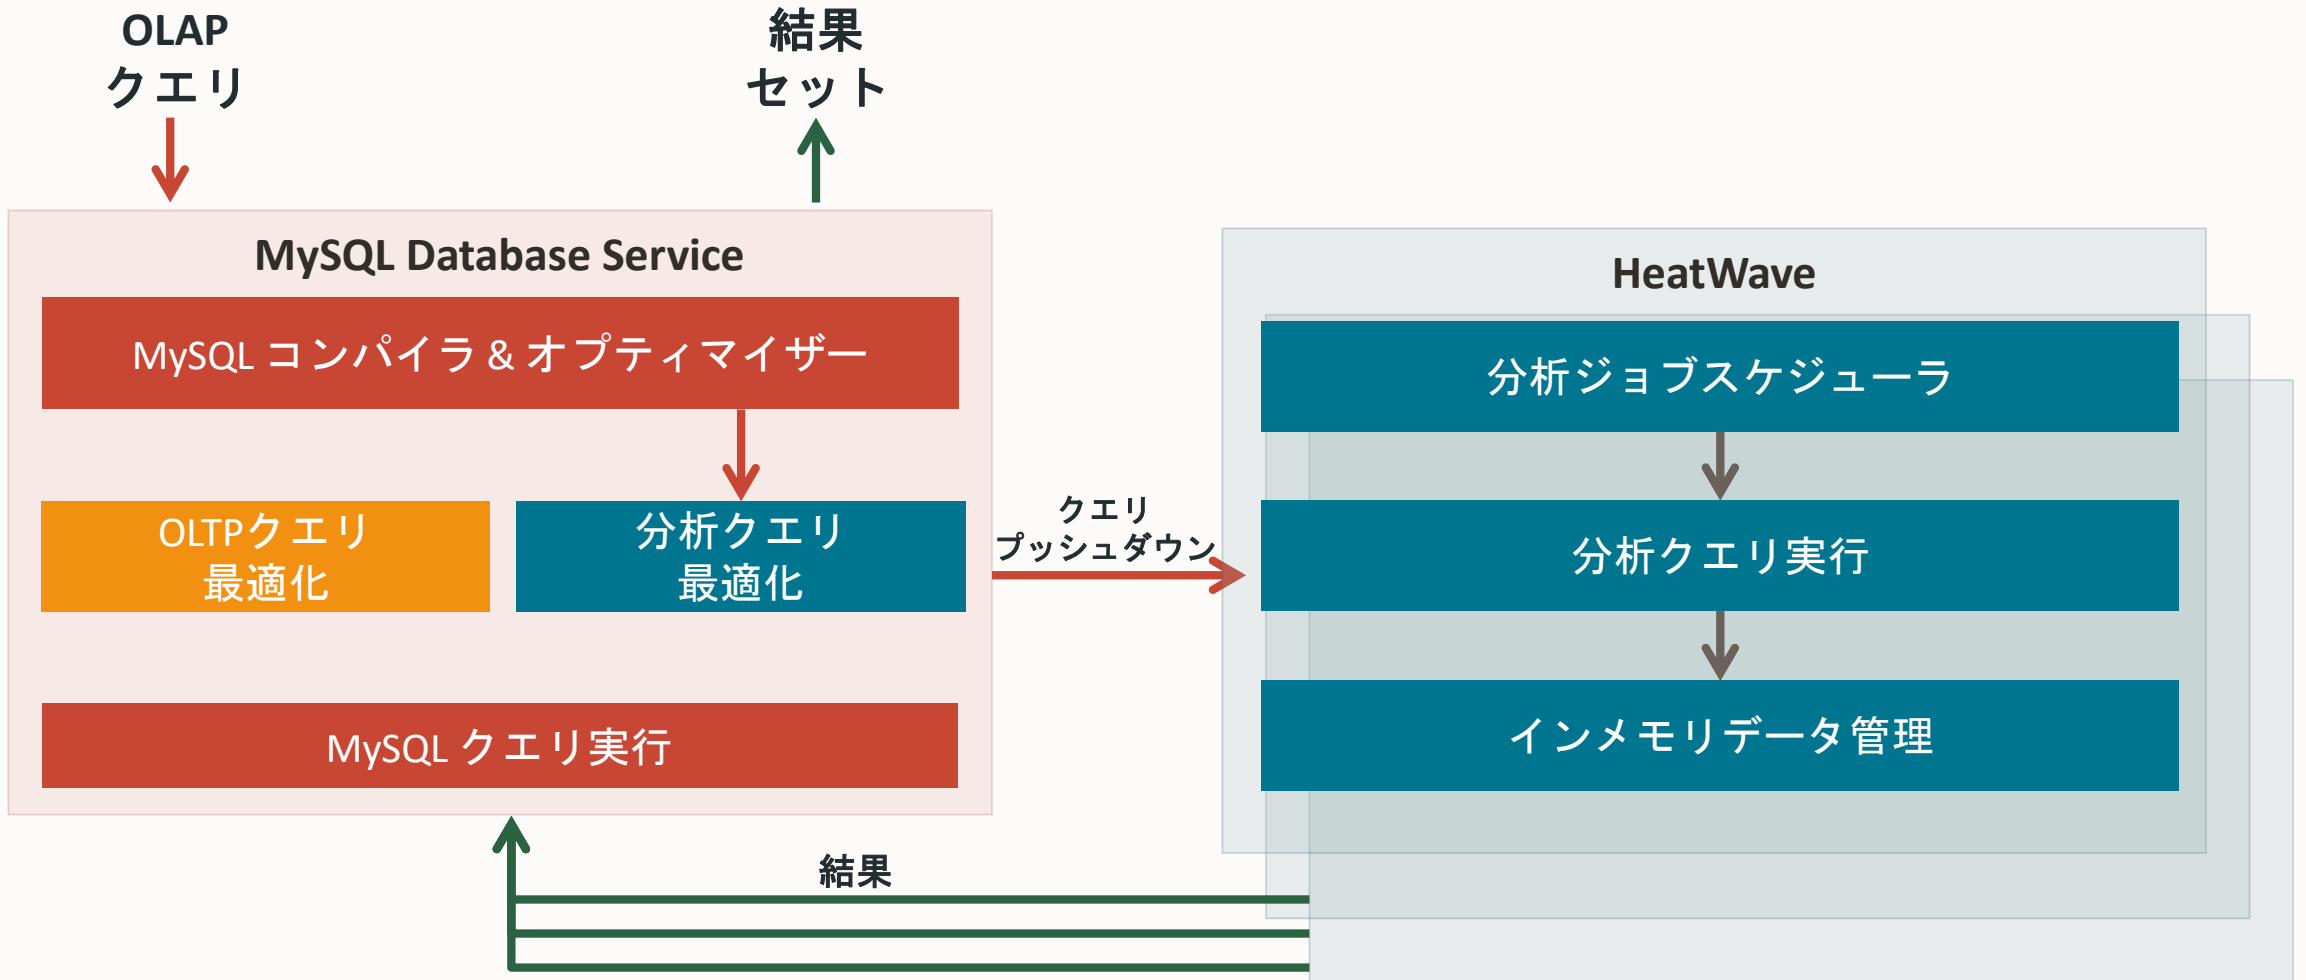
OLAP
クエリ

結果
セット

MySQL Database Service

MySQL コンパイラ & オプティマイザー

OLTPクエリ
最適化

分析クエリ
最適化

MySQL クエリ実行

クエリ
プッシュダウン

HeatWave

分析ジョブスケジューラ

分析クエリ実行

インメモリデータ管理

結果